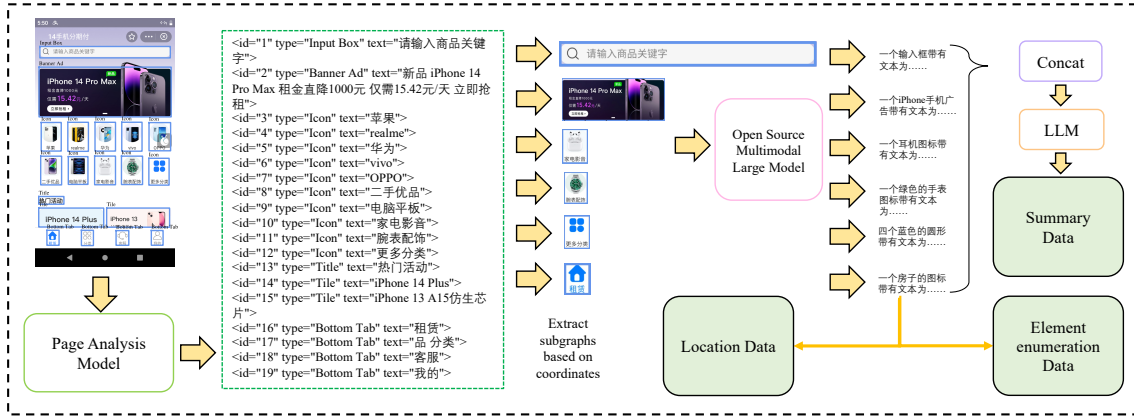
5:50

14手机分期付

Input Box

请输入商品关键字

Banner Ad

iPhone 14 Pro Max

Icon Icon Icon Icon Icon

苹果 realme 华为 vivo OPPO

二手优品 电脑平板 家电影音 腕表配饰 更多分类

Title

热门活动

iPhone 14 Plus

iPhone 13

Bottom Tab Bottom Tab Bottom Tab Bottom Tab

Page Analysis Model

<id="1" type="Input Box" text="请输入商品关键字">
<id="2" type="Banner Ad" text="新品 iPhone 14 Pro Max 租金直降1000元 仅需15.42元/天 立即抢租">
<id="3" type="Icon" text="苹果">
<id="4" type="Icon" text="realme">
<id="5" type="Icon" text="华为">
<id="6" type="Icon" text="vivo">
<id="7" type="Icon" text="OPPO">
<id="8" type="Icon" text="二手优品">
<id="9" type="Icon" text="电脑平板">
<id="10" type="Icon" text="家电影音">
<id="11" type="Icon" text="腕表配饰">
<id="12" type="Icon" text="更多分类">
<id="13" type="Title" text="热门活动">
<id="14" type="Tile" text="iPhone 14 Plus">
<id="15" type="Tile" text="iPhone 13 A15仿生芯片">
<id="16" type="Bottom Tab" text="租赁">
<id="17" type="Bottom Tab" text="品 分类">
<id="18" type="Bottom Tab" text="客服">
<id="19" type="Bottom Tab" text="我的">

请输入商品关键字

iPhone 14 Pro Max

家电影音

腕表配饰

更多分类

租赁

Extract subgraphs based on coordinates

Open Source Multimodal Large Model

一个输入框带有文本为……

一个iPhone手机广告带有文本为……

一个耳机图标带有文本为……

一个绿色的手表图标带有文本为……

四个蓝色的圆形带有文本为……

一个房子的图标带有文本为……

Concat

LLM

Summary Data

Location Data

Element enumeration Data